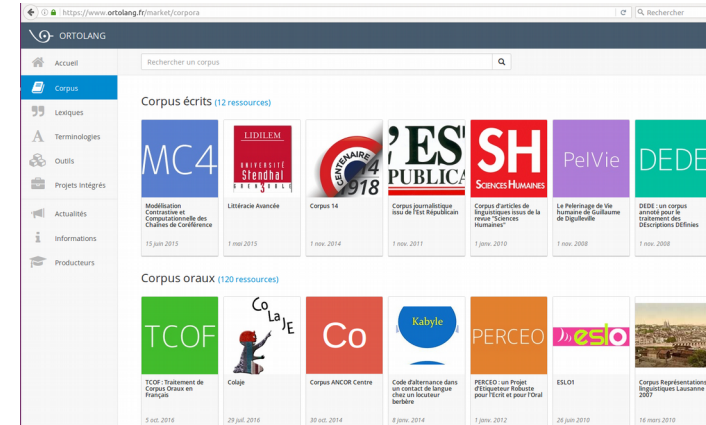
https://www.ortolang.fr/market/corpora

Rechercher

ORTOLANG

Accueil
Corpus
Lexiques
Terminologies
Outils
Projets intégrés
Actualités
Informations
Producteurs

Rechercher un corpus

Corpus écrits (12 ressources)

MC4
Modélisation Contrastive et Computationnelle des Chaînes de Coréférence
15 juin 2015

LIDILEM UNIVERSITÉ Stendhal GRENOBLE 3
Littéracie Avancée
1 mai 2015

CENTENAIRE 14 1918
Corpus 14
1 nov. 2014

L'EST REPUBLICAIN
Corpus journalistique issu de l'Est Républicain
1 nov. 2011

SH SCIENCES HUMAINES
Corpus d'articles de linguistiques issus de la revue "Sciences Humaines"
1 janv. 2010

PelVie
Le Pèlerinage de Vie humaine de Guillaume de Digulleville
1 nov. 2008

DEDE
DEDE : un corpus annoté pour le traitement des Descriptions Définies
1 nov. 2008

Corpus oraux (120 ressources)

TCOF
TCOF : Traitement de Corpus Oraux en Français
5 oct. 2016

CoLaJE
Colaje
29 juil. 2016

Co
Corpus ANCOR Centre
30 oct. 2014

Kabyle
Code d'alternance dans un contact de langue chez un locuteur berbère
8 janv. 2014

PERCEO
PERCEO : un Projet d'Etiqueteur Robuste pour l'Ecrit et pour l'Oral
1 janv. 2012

eslo
ESLO1
26 juin 2010

Corpus Représentations linguistiques Lausanne 2007
16 mars 2010